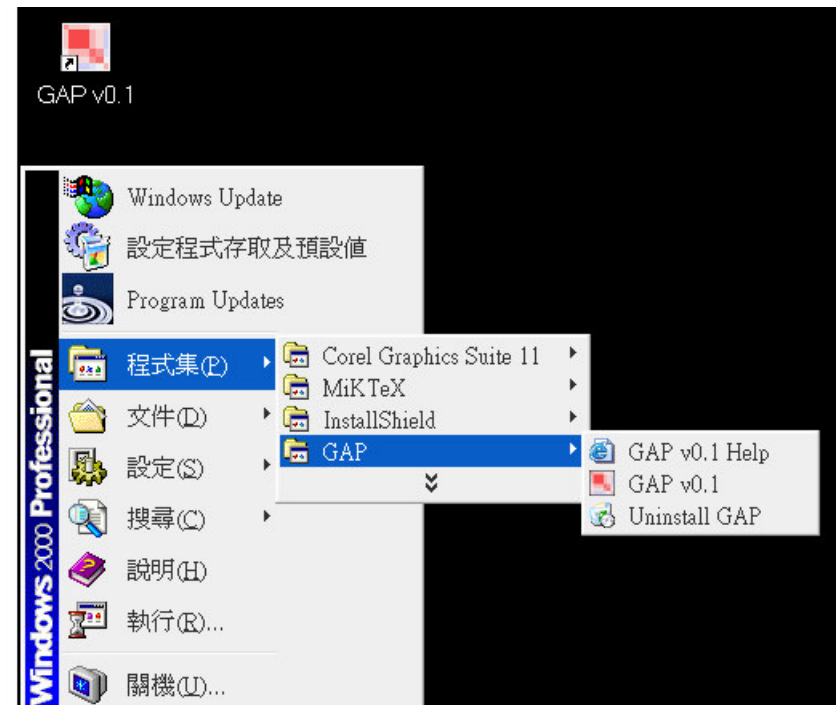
GAP v0.1

Windows Update
設定程式存取及預設值
Program Updates
程式集(P)
文件(D)
設定(S)
搜尋(C)
說明(H)
執行(R)...
關機(U)...

Windows 2000 Professional

Corel Graphics Suite 11
MiKTeX
InstallShield
GAP

GAP v0.1 Help
GAP v0.1
Uninstall GAP